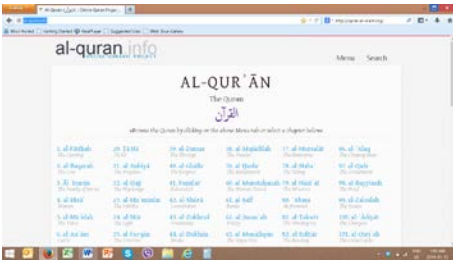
al-quran.info

Menu Search

AL-QUR'ĀN

The Quran

القرآن

1. al-Fātiḥah
2. al-Baqarah
3. Āl 'Imrān
4. an-Nisā'
5. al-Mā'idah
6. al-An'ām

20. Ṭā Hā
21. al-Anbiyā'
22. al-Ḥajj
23. al-Mu'minūn
24. an-Nūr
25. al-Furqān

39. az-Zumar
40. Ghāfir
41. Fuṣṣilat
42. ash-Shūrā
43. az-Zukhruf
44. ad-Dukhān

58. al-Mujādilah
59. al-Ḥashr
60. al-Mumtaḥanah
61. aṣ-Ṣaff
62. al-Jumu'ah
63. al-Munāfiqūn

77. al-Mursalāt
78. an-Naba'
79. an-Nāzi'āt
80. 'Abasa
81. at-Takwīr
82. al-Infiṭār

96. al-'Alaq
97. al-Qadr
98. al-Bayyinah
99. az-Zalzalah
100. al-'Ādiyāt
101. al-Qāri'ah